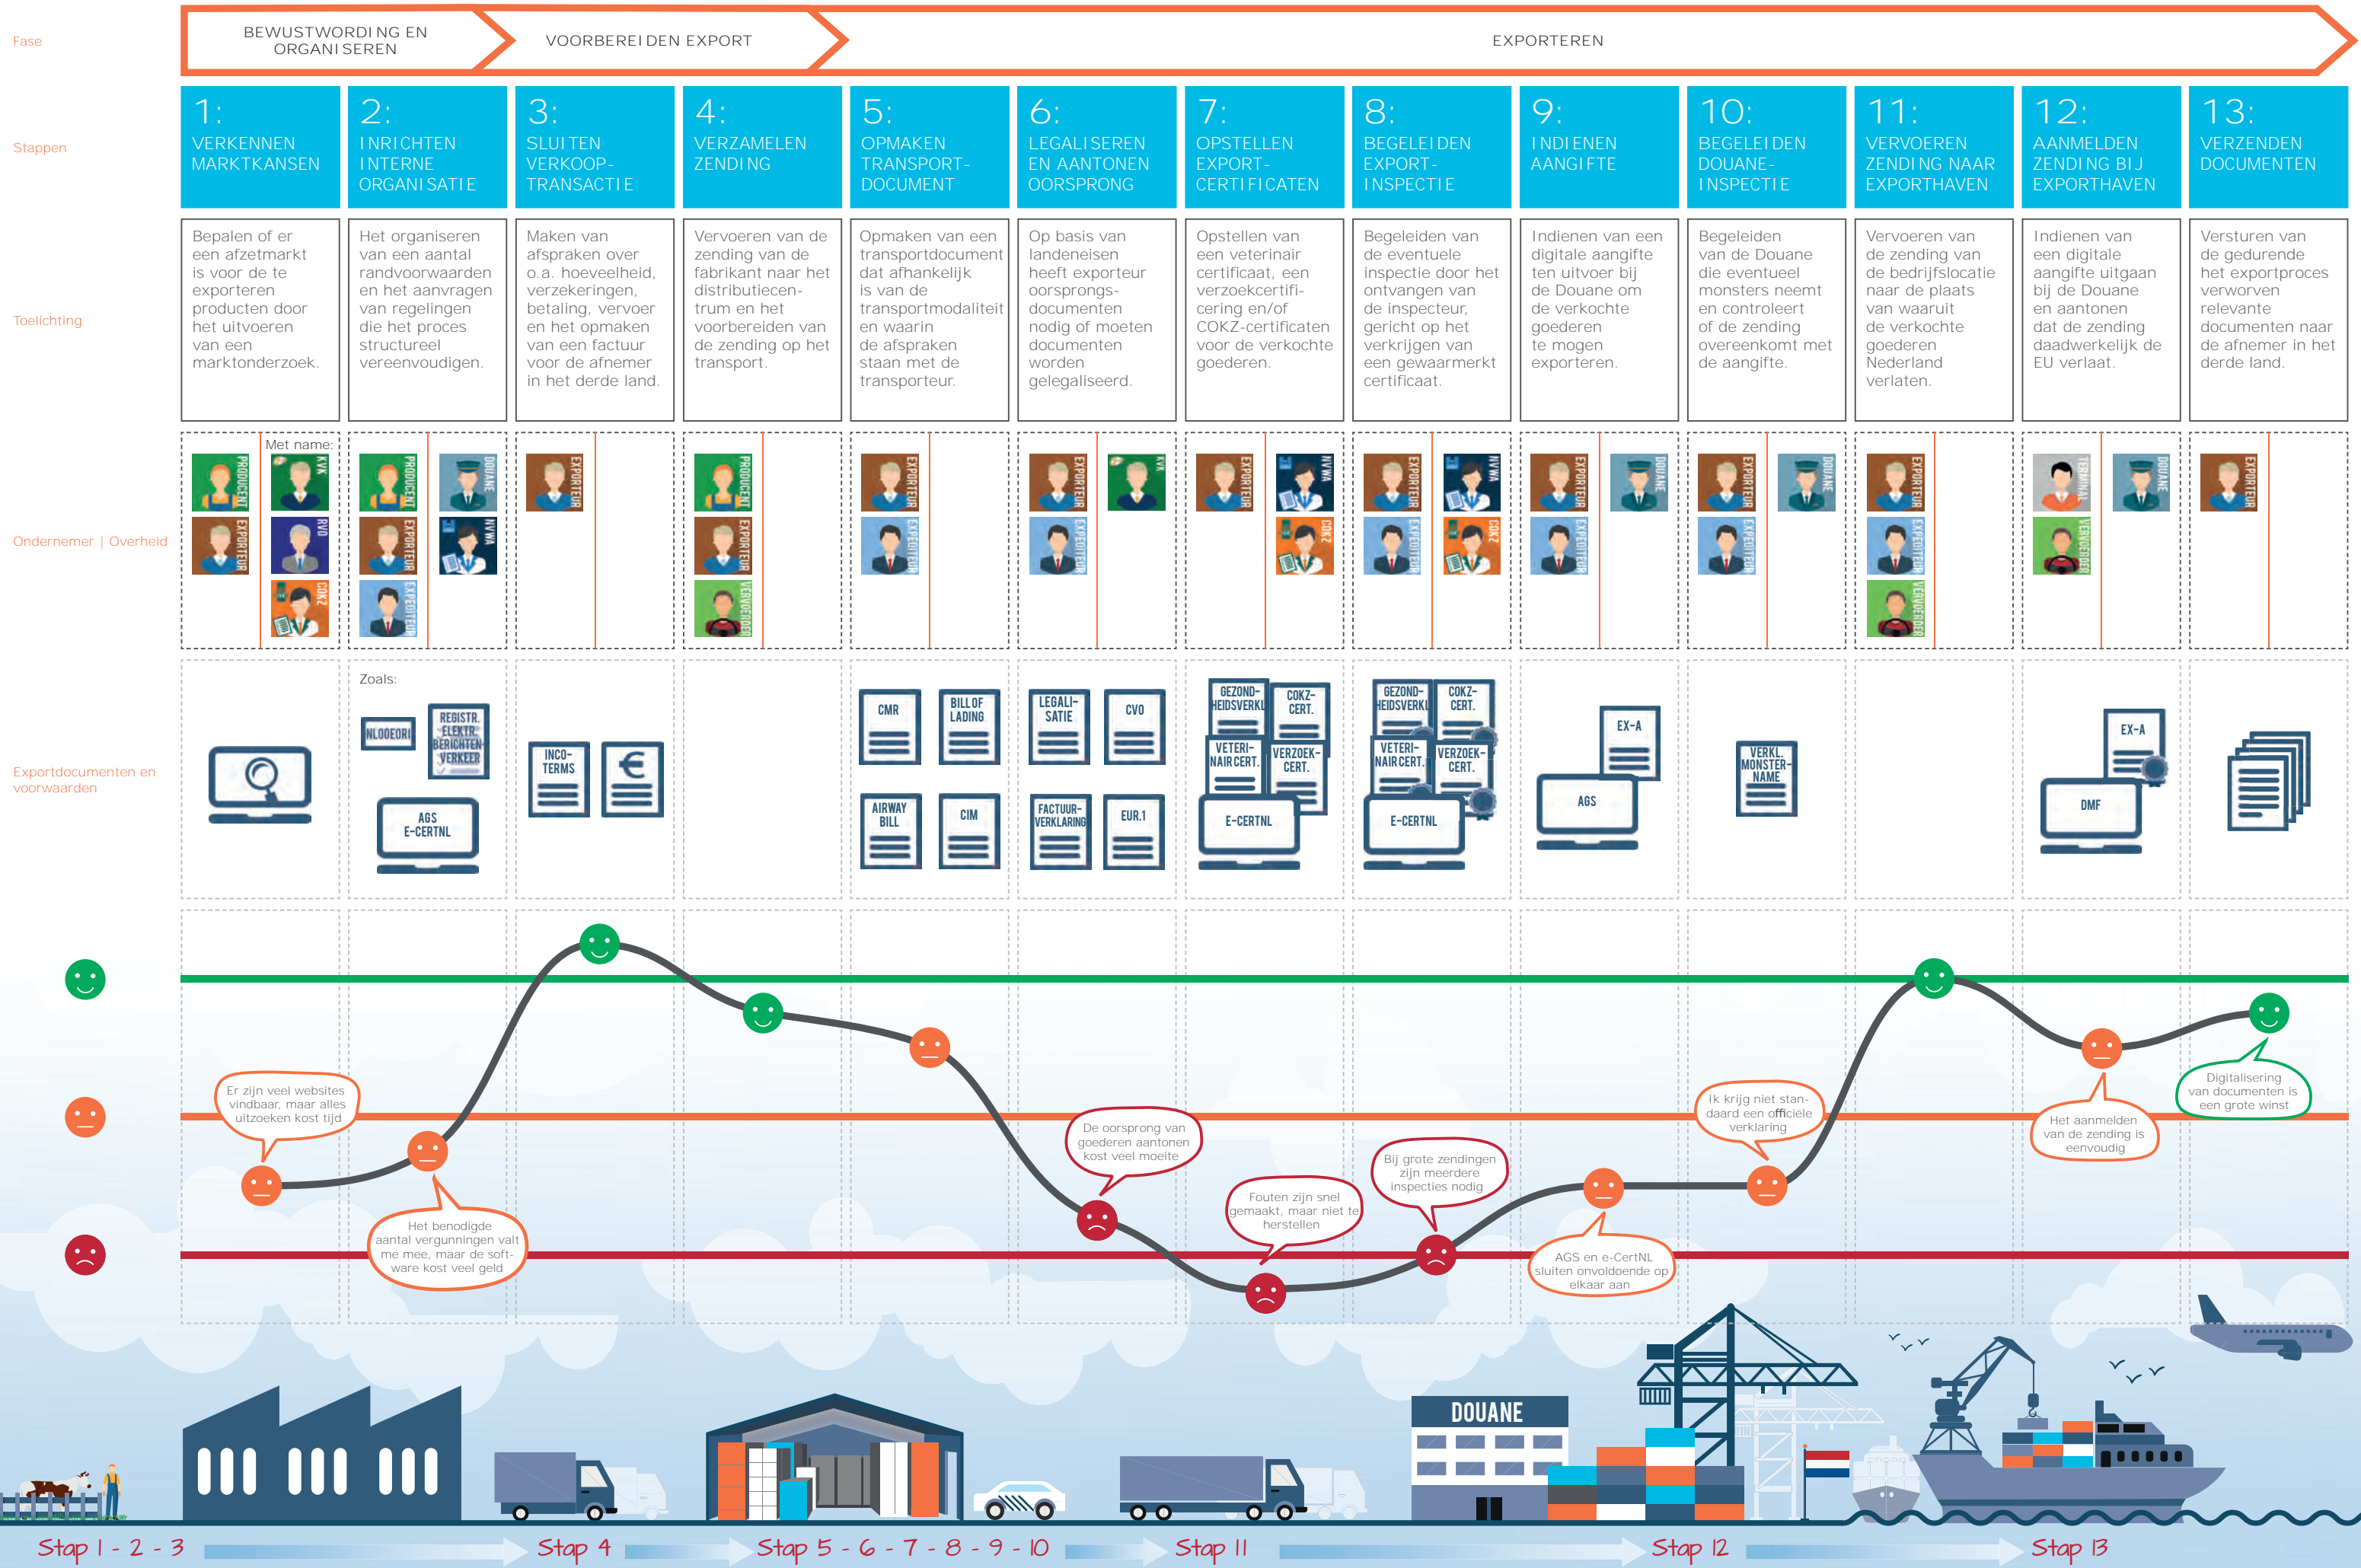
Fase

BEWUSTWORDING EN ORGANISEREN

VOORBEREIDEN EXPORT

EXPORTEREN

Stappen

| 1: VERKENNEN MARKTKANSEN | 2: INRICHTEN INTERNE ORGANISATIE | 3: SLUITEN VERKOOP-TRANSACTIE | 4: VERZAMELEN ZENDING | 5: OPMAKEN TRANSPORT-DOCUMENT | 6: LEGALISEREN EN AANTONEN OORSPRONG | 7: OPSTELLEN EXPORT-CERTIFICATEN | 8: BEGELEIDEN EXPORT-INSPECTIE | 9: INDIENEN AANGIFTE | 10: BEGELEIDEN DOUANE-INSPECTIE | 11: VERVOEREN ZENDING NAAR EXPORTHAVEN | 12: AANMELDEN ZENDING BIJ EXPORTHAVEN | 13: VERZENDEN DOCUMENTEN |
|---|---|---|---|---|---|---|---|---|---|---|---|---|
| Bepalen of er een afzetmarkt is voor de te exporteren producten door het uitvoeren van een marktonderzoek. | Het organiseren van een aantal randvoorwaarden en het aanvragen van regelingen die het proces structureel vereenvoudigen. | Maken van afspraken over o.a. hoeveelheid, verzekeringen, betaling, vervoer en het opmaken van een factuur voor de afnemer in het derde land. | Vervoeren van de zending van de fabrikant naar het distributiecentrum en het voorbereiden van de zending op het transport. | Opmaken van een transportdocument dat afhankelijk is van de transportmodaliteit en waarin de afspraken staan met de transporteur. | Op basis van landeneisen heeft exporteur oorsprongs-documenten nodig of moeten documenten worden gelegaliseerd. | Opstellen van een veterinair certificaat, een verzoekcertificering en/of COKZ-certificaten voor de verkochte goederen. | Begeleiden van de eventuele inspectie door het ontvangen van de inspecteur, gericht op het verkrijgen van een gewaarmerkt certificaat. | Indienen van een digitale aangifte ten uitvoer bij de Douane om de verkochte goederen te mogen exporteren. | Begeleiden van de Douane die eventueel monsters neemt en controleert of de zending overeenkomt met de aangifte. | Vervoeren van de zending van de bedrijfslocatie naar de plaats van waaruit de verkochte goederen Nederland verlaten. | Indienen van een digitale aangifte uitgaan bij de Douane en aantonen dat de zending daadwerkelijk de EU verlaat. | Versturen van de gedurende het exportproces verworven relevante documenten naar de afnemer in het derde land. |

Toelichting

Ondernemer | Overheid

Met name:
PRODUCENT KVK EXPORTEUR RVO COKZ
PRODUCENT DOUANE EXPORTEUR NVWA EXPEDITEUR
EXPORTEUR
PRODUCENT EXPORTEUR VERVOERDER
EXPORTEUR EXPEDITEUR
EXPORTEUR KVK EXPEDITEUR
EXPORTEUR NVWA COKZ
EXPORTEUR NVWA EXPEDITEUR COKZ
EXPORTEUR DOUANE EXPEDITEUR
EXPORTEUR DOUANE EXPEDITEUR
EXPORTEUR EXPEDITEUR VERVOERDER
TERMINAL DOUANE VERVOERDER
EXPORTEUR

Exportdocumenten en voorwaarden

Zoals:
NLOOERI
REGISTR. ELEKTR. BERICHTEN-VERKEER
AGS E-CERTNL
INCO-TERMS
€
CMR
BILL OF LADING
AIRWAY BILL
CIM
LEGALI-SATIE
CVO
FACTUUR-VERKLARING
EUR.1
GEZOND-HEIDSVERKL
COKZ-CERT.
VETERI-NAIR CERT.
VERZOEK-CERT.
E-CERTNL
GEZOND-HEIDSVERKL
COKZ-CERT.
VETERI-NAIR CERT.
VERZOEK-CERT.
E-CERTNL
EX-A
AGS
VERKL. MONSTER-NAME
EX-A
DMF

Er zijn veel websites vindbaar, maar alles uitzoeken kost tijd

Het benodigde aantal vergunningen valt me mee, maar de software kost veel geld

De oorsprong van goederen aantonen kost veel moeite

Fouten zijn snel gemaakt, maar niet te herstellen

Bij grote zendingen zijn meerdere inspecties nodig

AGS en e-CertNL sluiten onvoldoende op elkaar aan

Ik krijg niet standaard een officiële verklaring

Het aanmelden van de zending is eenvoudig

Digitalisering van documenten is een grote winst

DOUANE

Stap 1 - 2 - 3
Stap 4
Stap 5 - 6 - 7 - 8 - 9 - 10
Stap 11
Stap 12
Stap 13